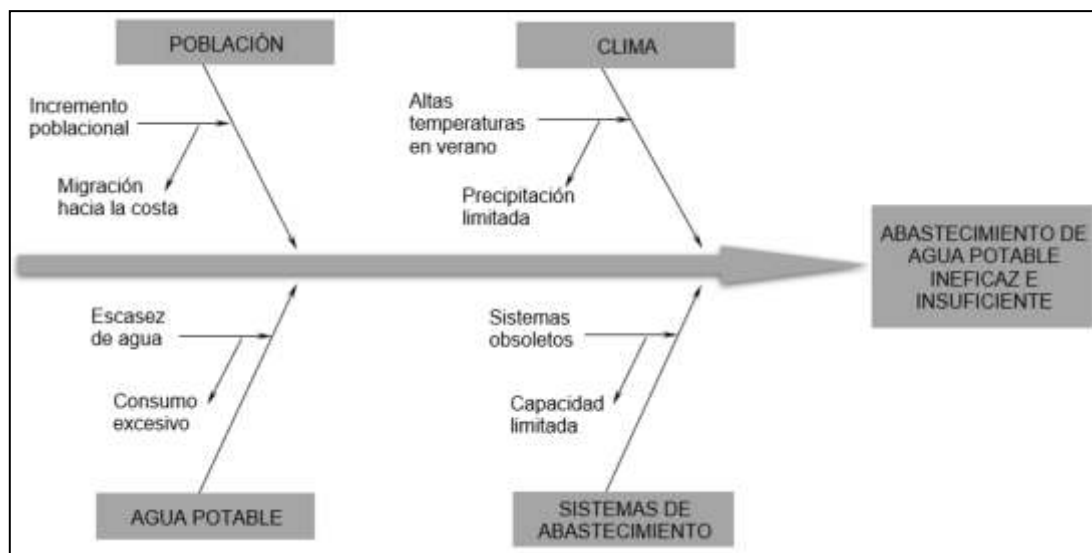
POBLACIÓN

Incremento poblacional

Migración hacia la costa

CLIMA

Altas temperaturas en verano

Precipitación limitada

ABASTECIMIENTO DE AGUA POTABLE INEFICAZ E INSUFICIENTE

Escasez de agua

Consumo excesivo

Sistemas obsoletos

Capacidad limitada

AGUA POTABLE

SISTEMAS DE ABASTECIMIENTO